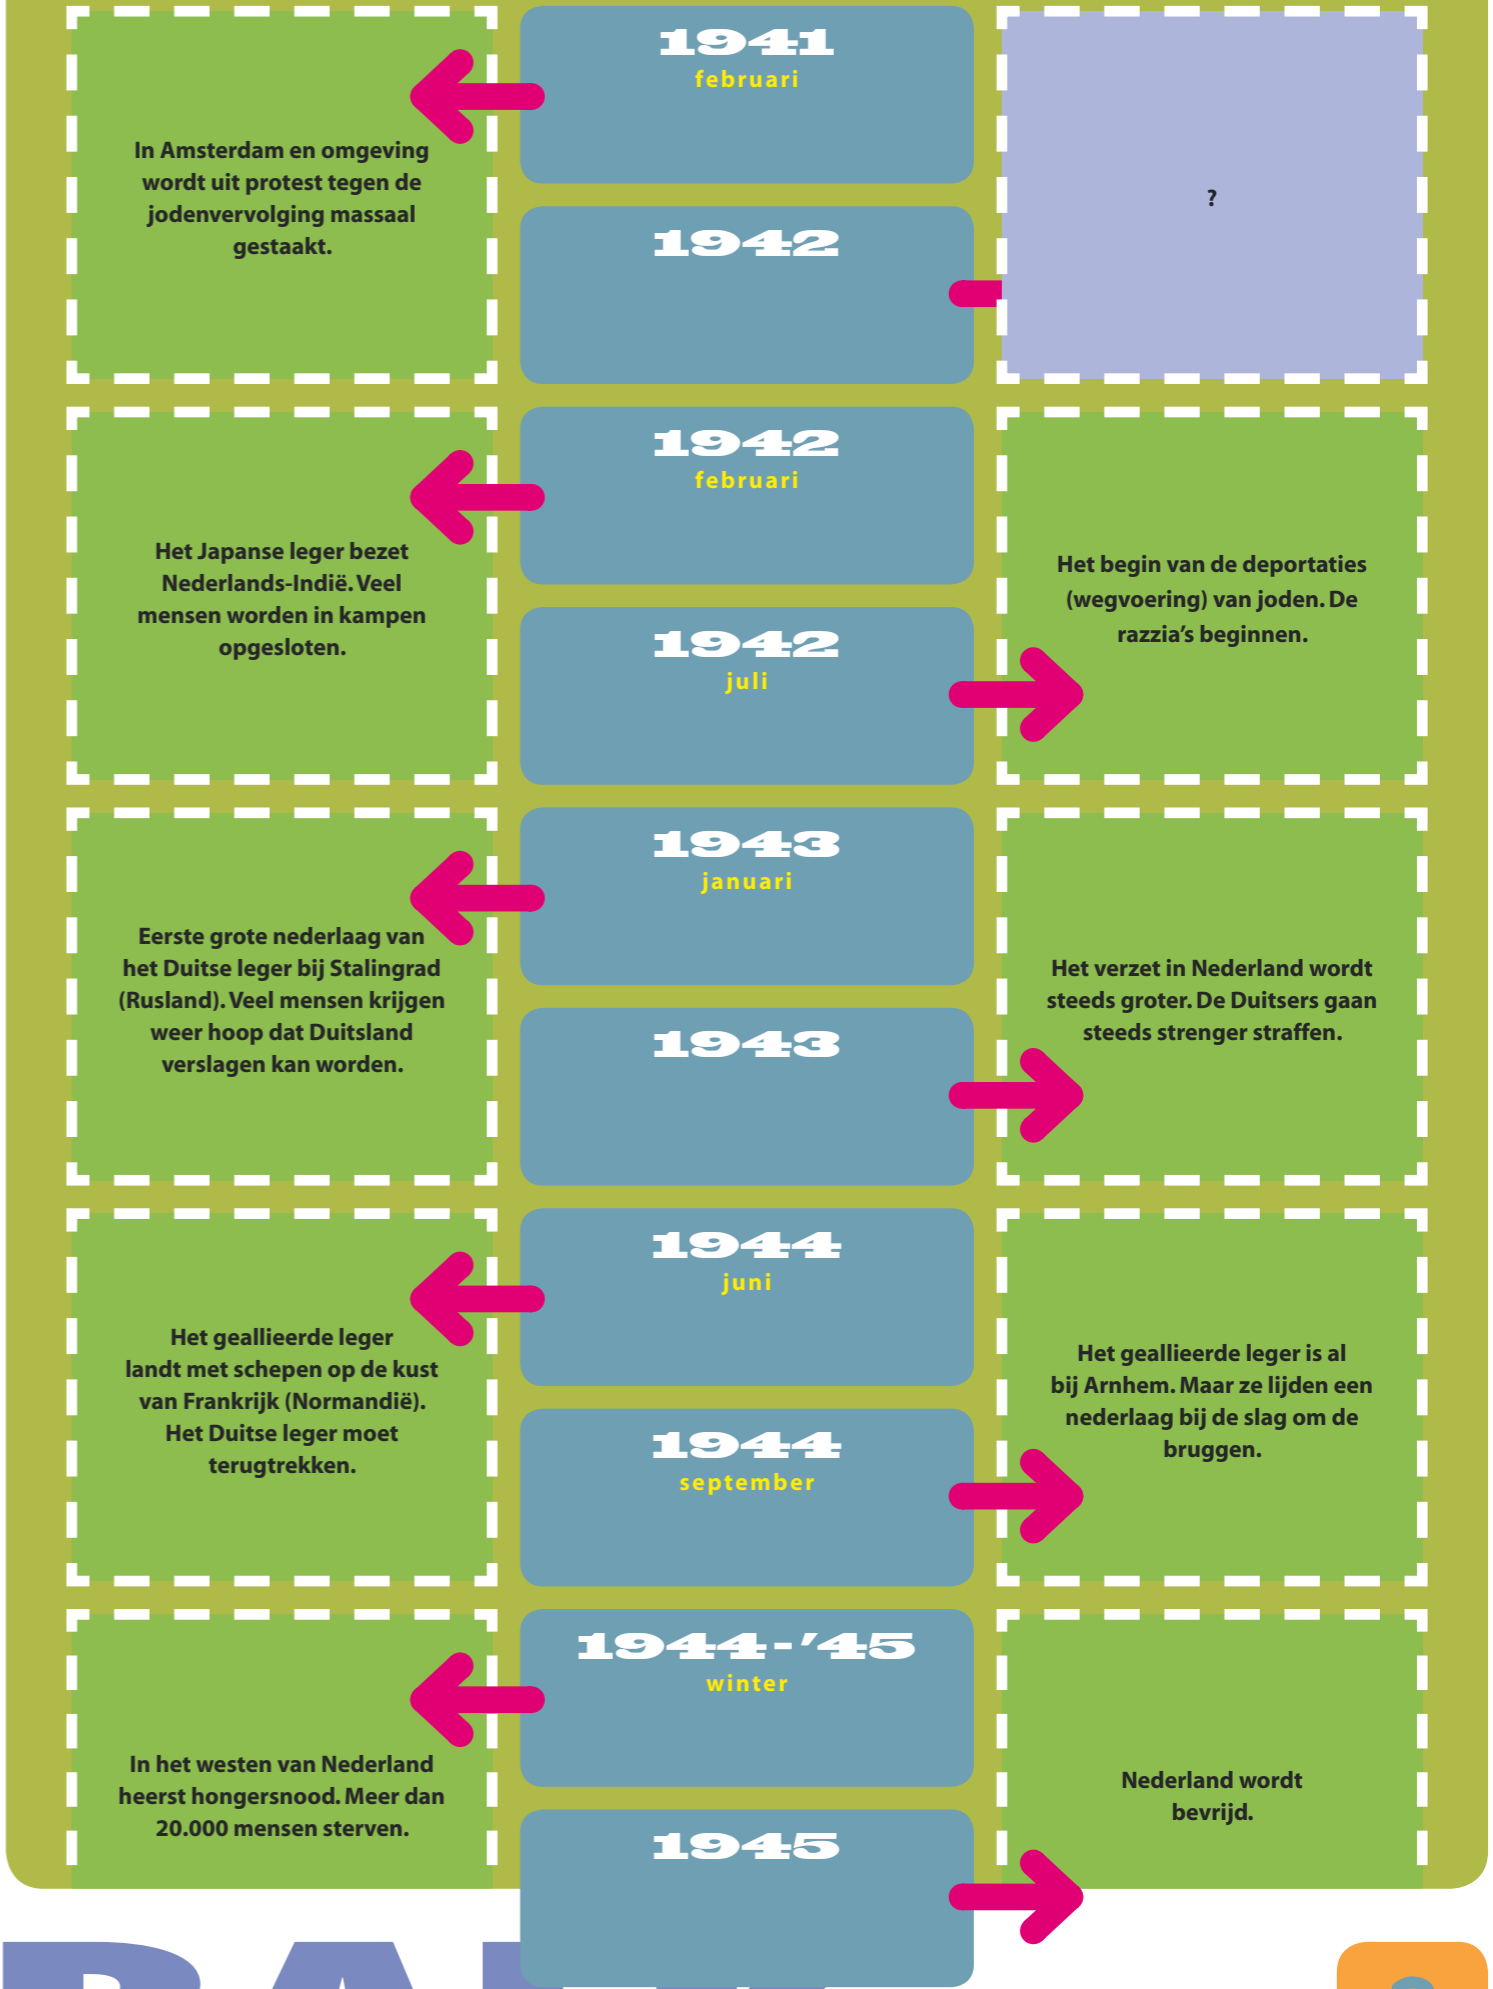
1941
februari

In Amsterdam en omgeving wordt uit protest tegen de jodenvervolging massaal gestaakt.

1942

?

1942
februari

Het Japanse leger bezet Nederlands-Indië. Veel mensen worden in kampen opgesloten.

1942
juli

Het begin van de deportaties (wegvoering) van joden. De razzia's beginnen.

1943
januari

Eerste grote nederlaag van het Duitse leger bij Stalingrad (Rusland). Veel mensen krijgen weer hoop dat Duitsland verslagen kan worden.

1943

Het verzet in Nederland wordt steeds groter. De Duitsers gaan steeds strenger straffen.

1944
juni

Het geallieerde leger landt met schepen op de kust van Frankrijk (Normandië). Het Duitse leger moet terugtrekken.

1944
september

Het geallieerde leger is al bij Arnhem. Maar ze lijden een nederlaag bij de slag om de bruggen.

1944-'45
winter

In het westen van Nederland heerst hongersnood. Meer dan 20.000 mensen sterven.

1945

Nederland wordt bevrijd.